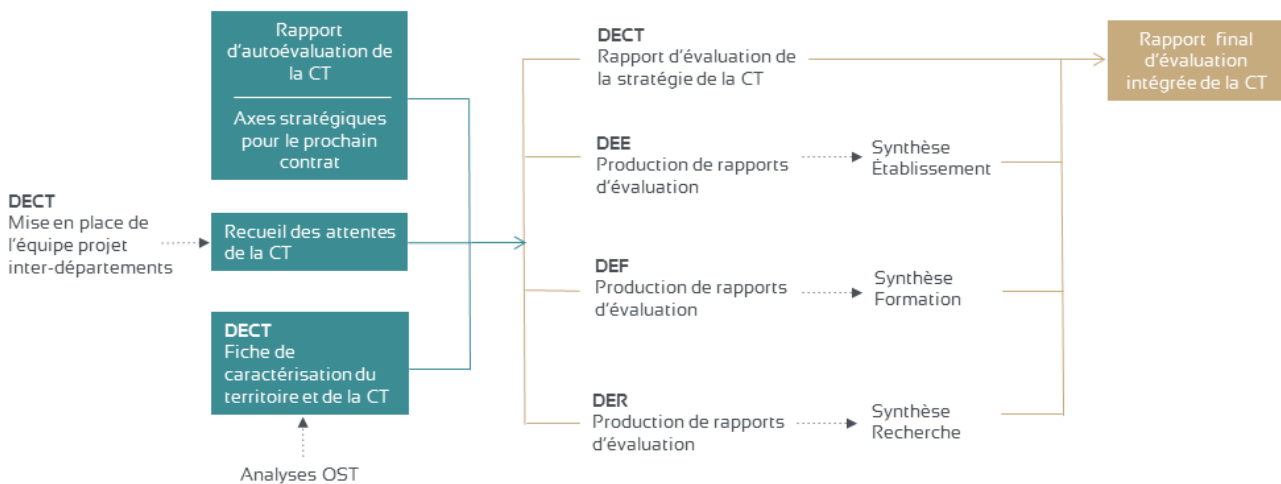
Rapport d'autoévaluation de la CT

Axes stratégiques pour le prochain contrat

DECT
Mise en place de l'équipe projet inter-départements

Recueil des attentes de la CT

DECT
Fiche de caractérisation du territoire et de la CT

Analyses OST

DECT
Rapport d'évaluation de la stratégie de la CT

DEE
Production de rapports d'évaluation

Synthèse Établissement

DEF
Production de rapports d'évaluation

Synthèse Formation

DER
Production de rapports d'évaluation

Synthèse Recherche

Rapport final d'évaluation intégrée de la CT